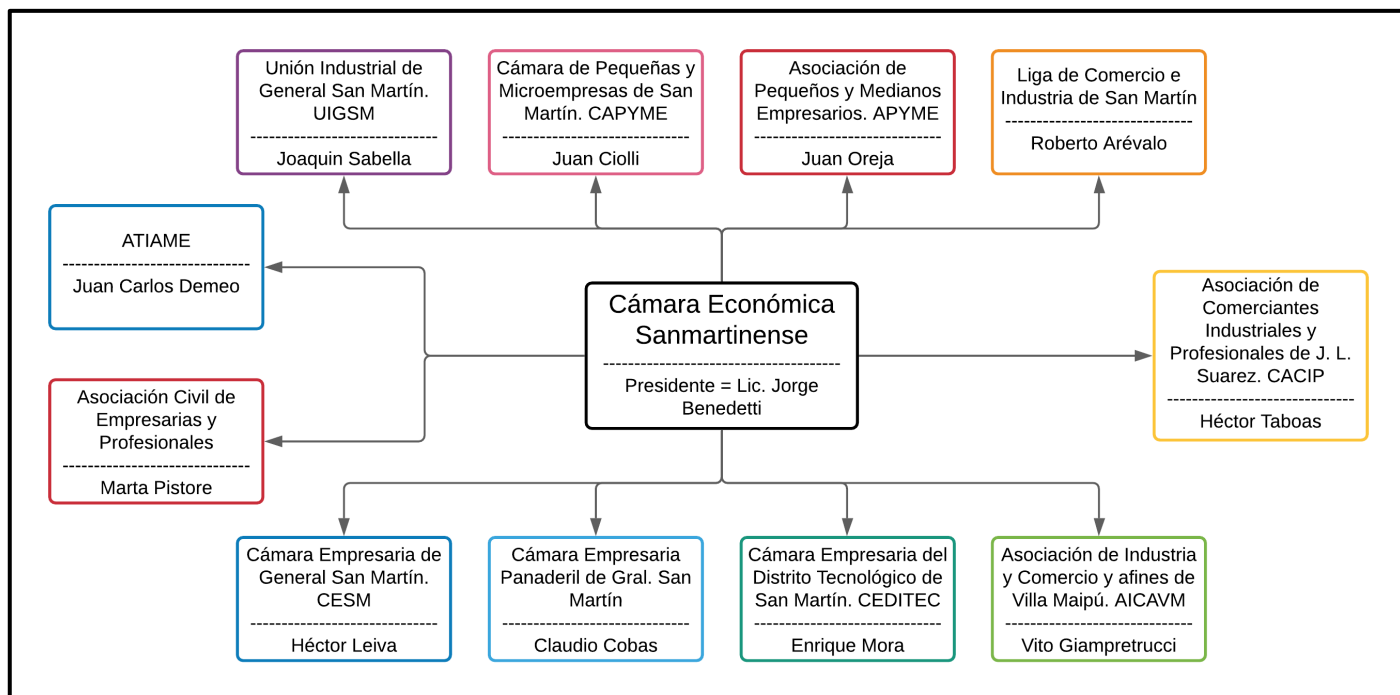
Unión Industrial de General San Martín. UIGSM
------------------------------
Joaquin Sabella

Cámara de Pequeñas y Microempresas de San Martín. CAPYME
------------------------------
Juan Ciolli

Asociación de Pequeños y Medianos Empresarios. APYME
------------------------------
Juan Oreja

Liga de Comercio e Industria de San Martín
------------------------------
Roberto Arévalo

ATIAME
------------------------------
Juan Carlos Demeo

Cámara Económica Sanmartinense
------------------------------------
Presidente = Lic. Jorge Benedetti

Asociación de Comerciantes Industriales y Profesionales de J. L. Suarez. CACIP
------------------------------
Héctor Taboas

Asociación Civil de Empresarias y Profesionales
------------------------------
Marta Pistore

Cámara Empresaria de General San Martín. CESM
------------------------------
Héctor Leiva

Cámara Empresaria Panaderil de Gral. San Martín
------------------------------
Claudio Cobas

Cámara Empresaria del Distrito Tecnológico de San Martín. CEDITEC
------------------------------
Enrique Mora

Asociación de Industria y Comercio y afines de Villa Maipú. AICAVM
------------------------------
Vito Giampretrucci